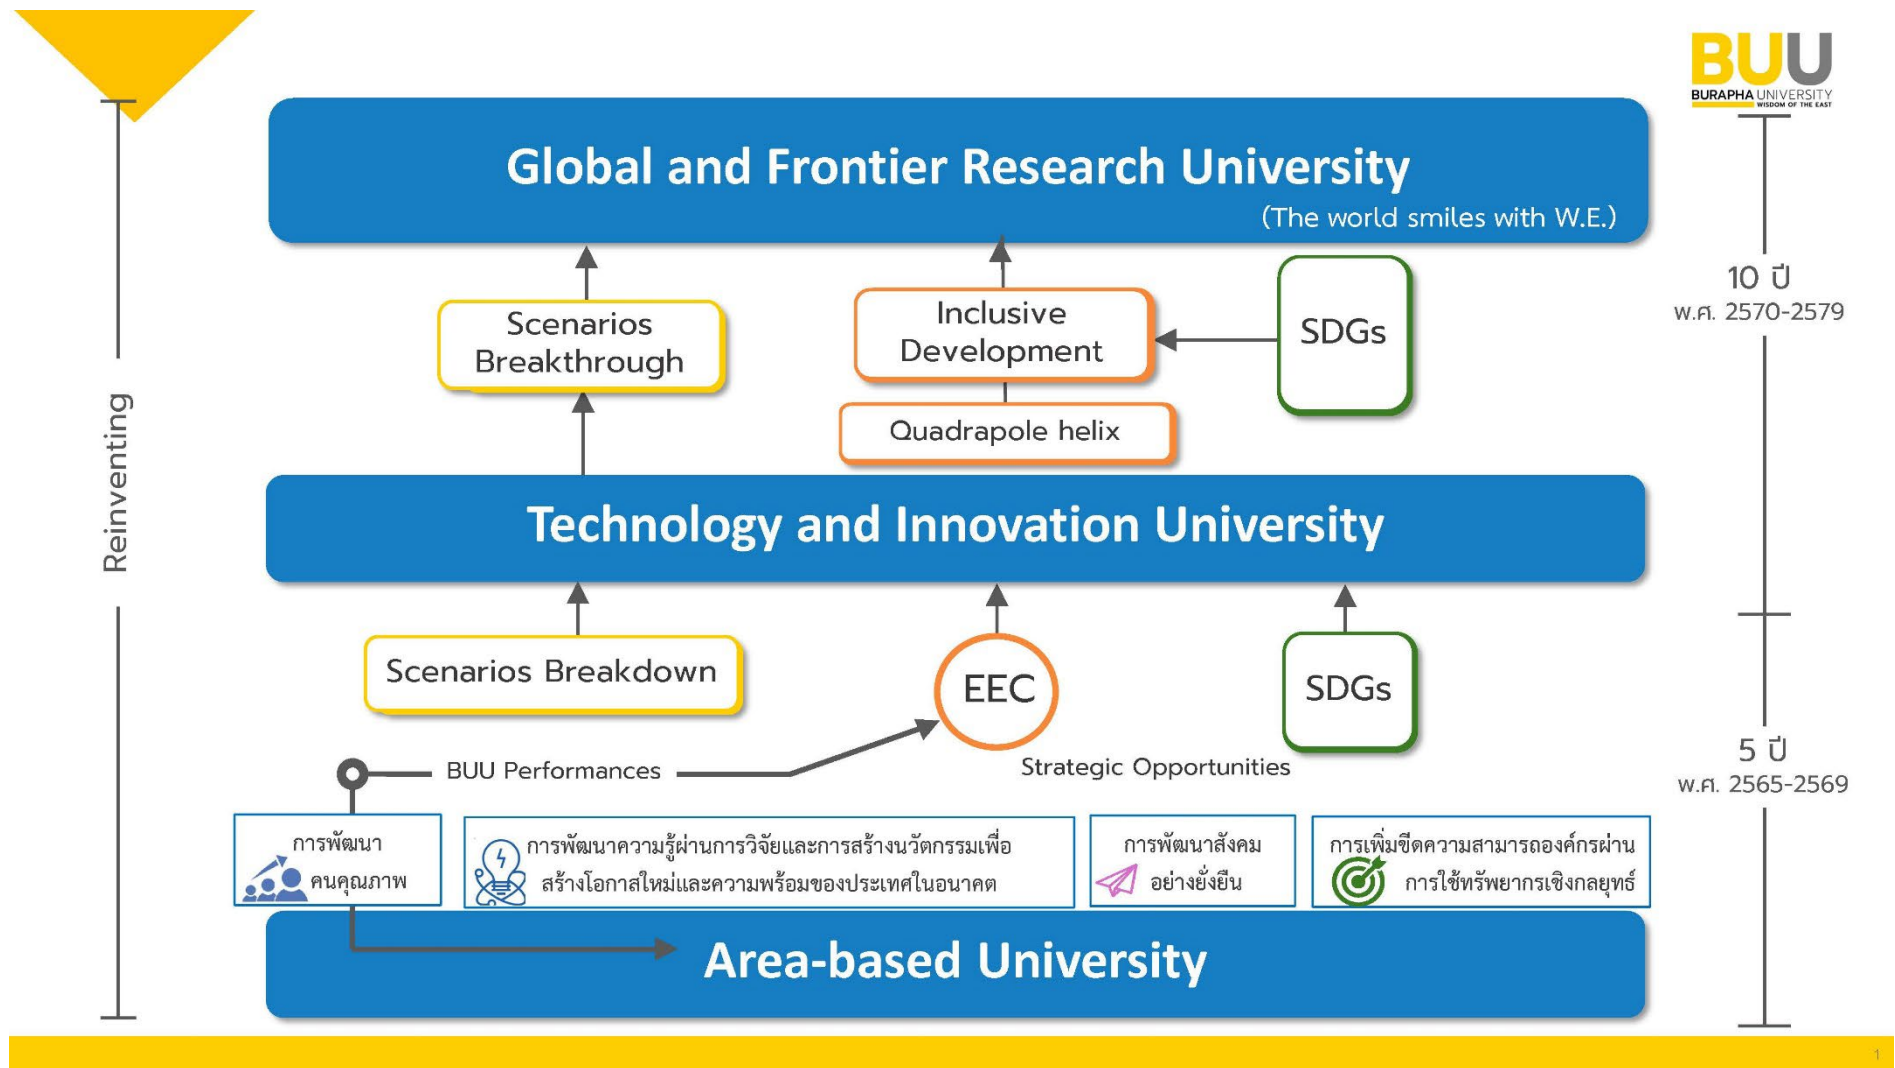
BUU
BURAPHA UNIVERSITY
WISDOM OF THE EAST

Reinventing

Global and Frontier Research University
(The world smiles with W.E.)

10 ปี
พ.ศ. 2570-2579

Scenarios Breakthrough

Inclusive Development

SDGs

Quadrapole helix

Technology and Innovation University

Scenarios Breakdown

EEC

SDGs

5 ปี
พ.ศ. 2565-2569

BUU Performances

Strategic Opportunities

การพัฒนาคนคุณภาพ

การพัฒนาความรู้ผ่านการวิจัยและการสร้างนวัตกรรมเพื่อสร้างโอกาสใหม่และความพร้อมของประเทศในอนาคต

การพัฒนาสังคมอย่างยั่งยืน

การเพิ่มขีดความสามารถองค์กรผ่านการใช้ทรัพยากรเชิงกลยุทธ์

Area-based University

1